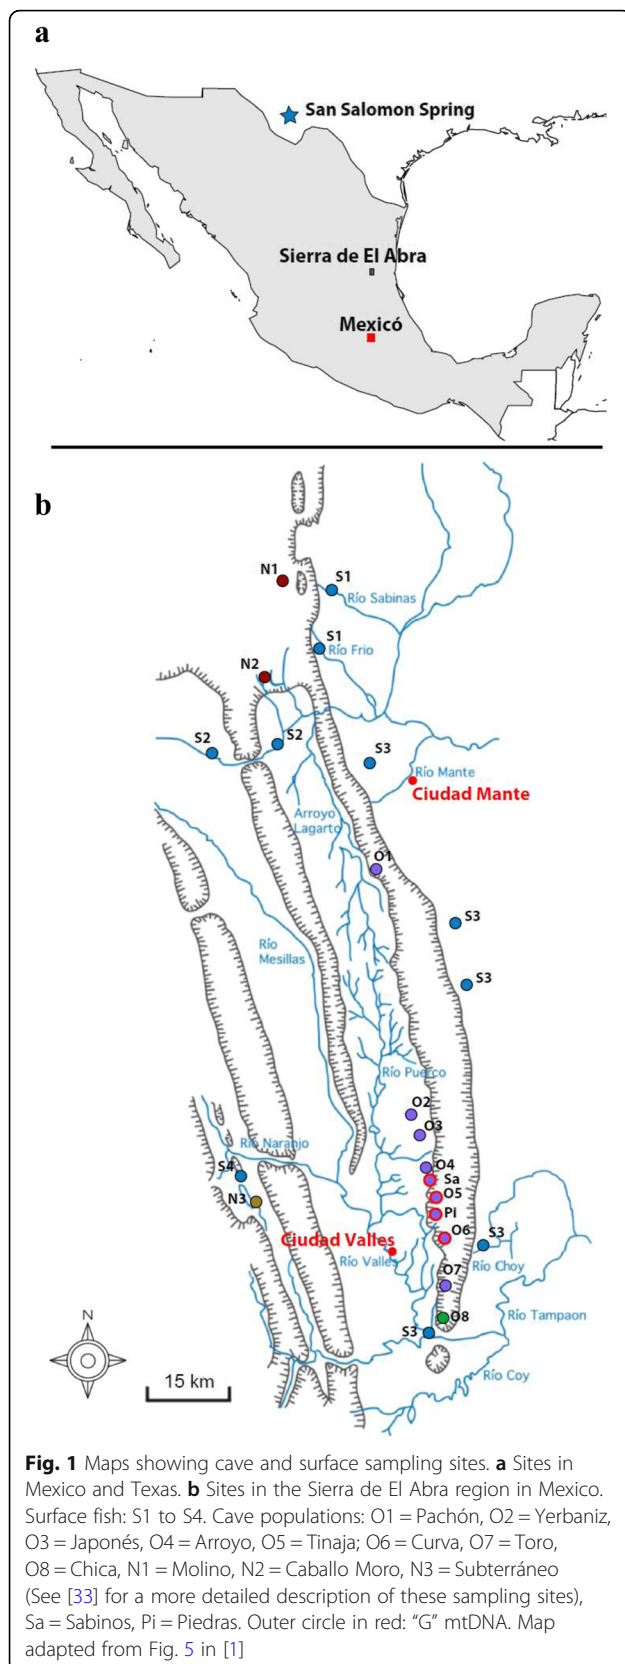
a

San Salomon Spring

Sierra de El Abra

Mexicó

b

N1
S1
Río Sabinas
S1
Río Frio
N2
S2
S2
S3
Río Mante
Ciudad Mante
Arroyo Lagarto
O1
S3
Río Mesillas
S3
Río Puerco
O2
O3
Río Naranjo
O4
Sa
S4
O5
N3
Pi
O6
S3
Ciudad Valles
Río Valles
Río Choy
O7
O8
Río Tampaon
S3
N
15 km
Río Coy

**Fig. 1** Maps showing cave and surface sampling sites. **a** Sites in Mexico and Texas. **b** Sites in the Sierra de El Abra region in Mexico. Surface fish: S1 to S4. Cave populations: O1 = Pachón, O2 = Yerbaniz, O3 = Japonés, O4 = Arroyo, O5 = Tinaja; O6 = Curva, O7 = Toro, O8 = Chica, N1 = Molino, N2 = Caballo Moro, N3 = Subterráneo (See [33] for a more detailed description of these sampling sites), Sa = Sabinos, Pi = Piedras. Outer circle in red: "G" mtDNA. Map adapted from Fig. 5 in [1]